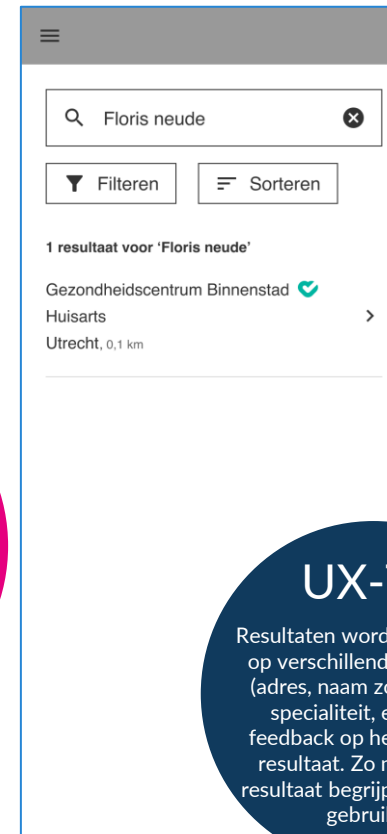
Floris neude

Filteren

Sorteren

1 resultaat voor 'Floris neude'

Gezondheidscentrum Binnenstad
Huisarts
Utrecht, 0,1 km

UX-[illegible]

Resultaten word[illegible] op verschillend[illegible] (adres, naam z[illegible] specialiteit, e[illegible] feedback op he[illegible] resultaat. Zo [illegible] resultaat begrij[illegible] gebrui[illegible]